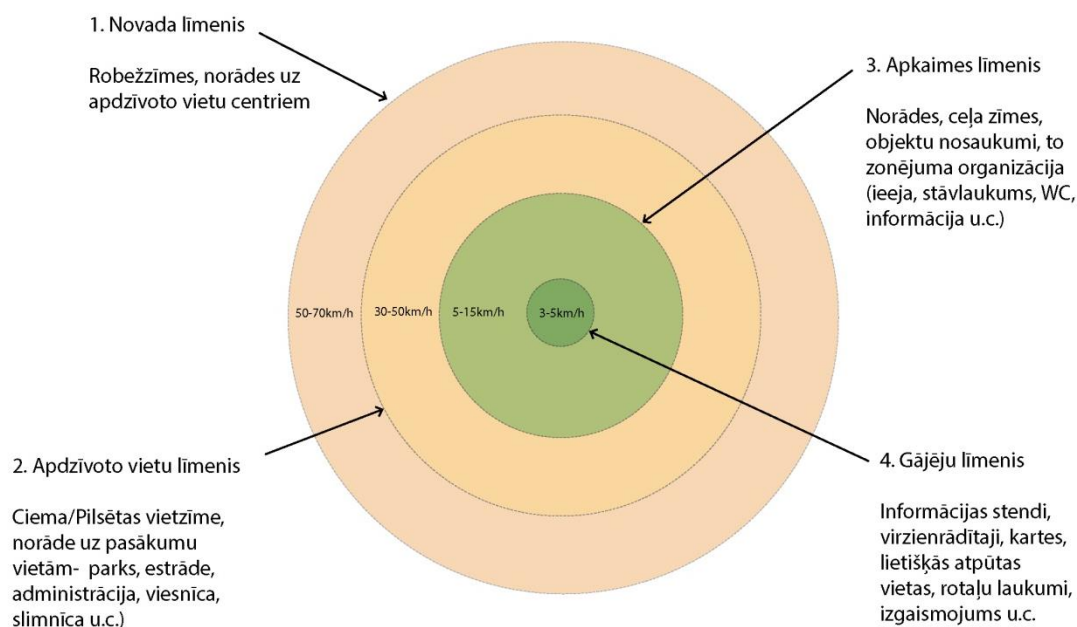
1. Novada līmenis

Robežzīmes, norādes uz apdzīvoto vietu centriem

3. Apkaimes līmenis

Norādes, ceļa zīmes, objektu nosaukumi, to zonējuma organizācija (ieeja, stāvlaukums, WC, informācija u.c.)

50-70km/h

30-50km/h

5-15km/h

3-5km/h

2. Apdzīvoto vietu līmenis

Ciema/Pilsētas vietzīme, norāde uz pasākumu vietām- parks, estrāde, administrācija, viesnīca, slimnīca u.c.)

4. Gājēju līmenis

Informācijas stendi, virzienrādītaji, kartes, lietišķās atpūtas vietas, rotaļu laukumi, izgaismojums u.c.